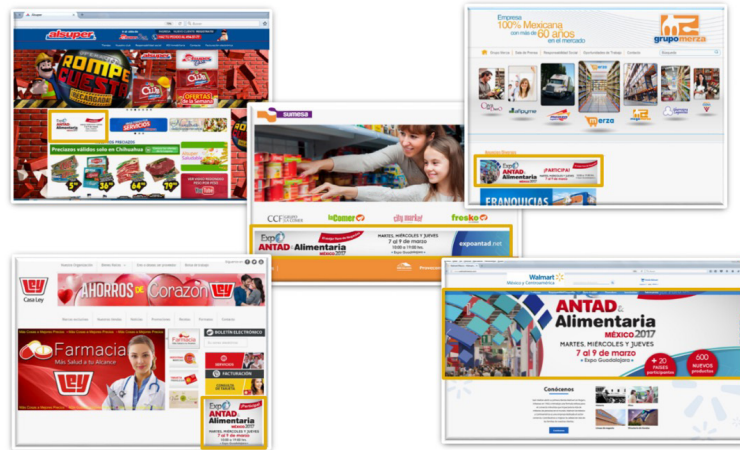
alsuper

ROMPE CUESTA

OFERTAS de la semana

SERVICIOS

Preciazos válidos solo en Chihuahua

Empresa 100% Mexicana con más de 60 años en el mercado

grupomerza

merza

¡PARTICIPA!

Expo ANTAD & Alimentaria

FRANQUICIAS

sumesa

CCF

laComer

city market

fresko

Expo ANTAD & Alimentaria MÉXICO 2017

MARTES, MIÉRCOLES Y JUEVES 7 al 9 de marzo

expoantad.net

Casa Ley

AHORROS de Corazón

Farmacia

Más Salud a tu Alcance

BOLETÍN ELECTRÓNICO

FACTURACIÓN

Expo ANTAD Alimentaria MÉXICO 2017

MARTES, MIÉRCOLES Y JUEVES 7 al 9 de marzo

Walmart México y Centroamérica

ANTAD & Alimentaria MÉXICO 2017

MARTES, MIÉRCOLES Y JUEVES

7 al 9 de marzo

Expo Guadalajara

+ 20 PAÍSES participantes

600 NUEVOS productos

Conócenos